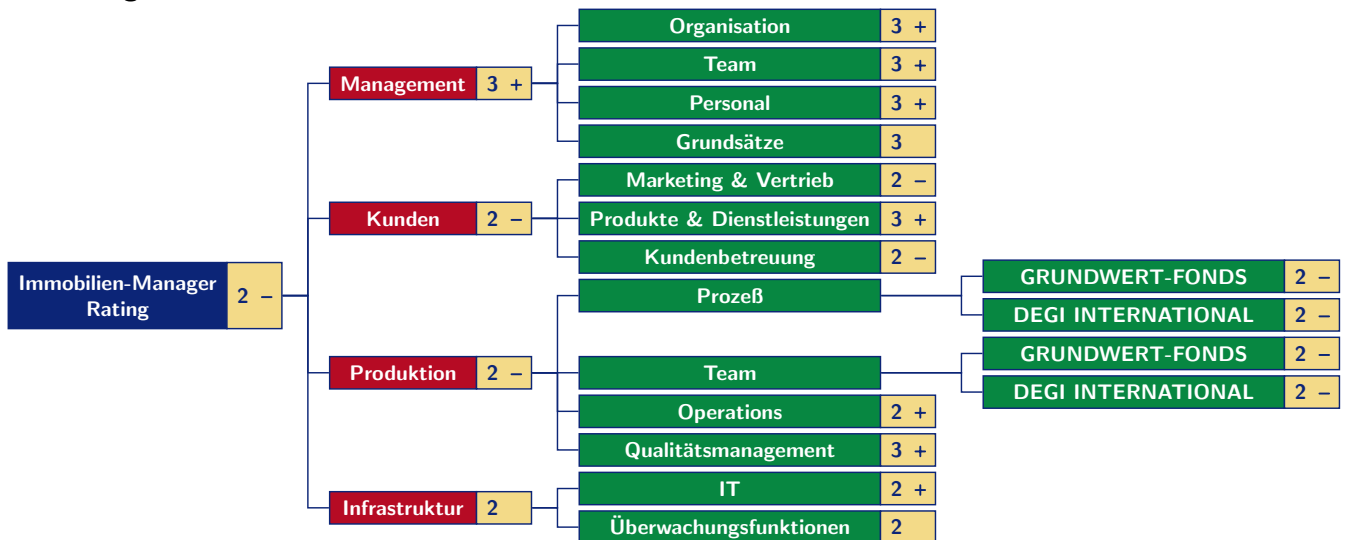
Immobilien-Manager Rating 2 –

Management 3 +

Organisation 3 +

Team 3 +

Personal 3 +

Grundsätze 3

Kunden 2 –

Marketing & Vertrieb 2 –

Produkte & Dienstleistungen 3 +

Kundenbetreuung 2 –

Produktion 2 –

Prozeß

GRUNDWERT-FONDS 2 –

DEGI INTERNATIONAL 2 –

Team

GRUNDWERT-FONDS 2 –

DEGI INTERNATIONAL 2 –

Operations 2 +

Qualitätsmanagement 3 +

Infrastruktur 2

IT 2 +

Überwachungsfunktionen 2